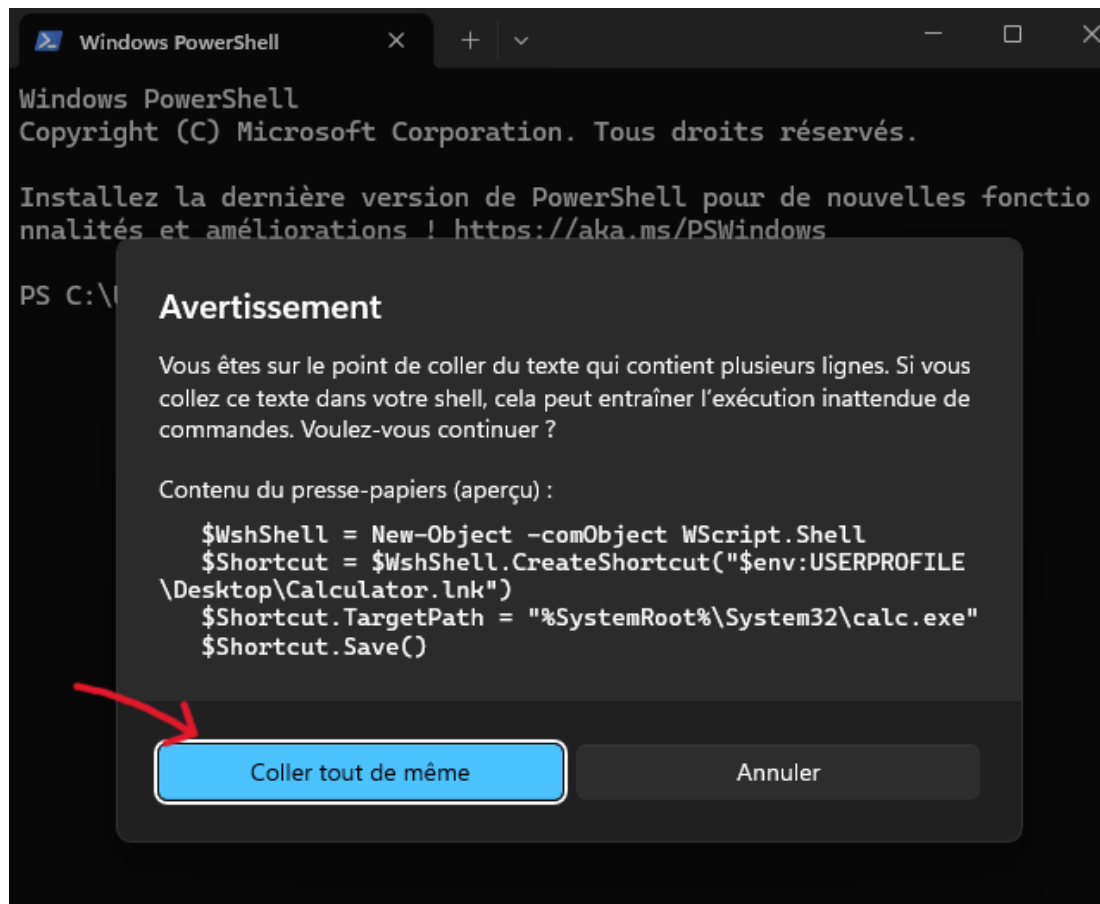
Windows PowerShell

Windows PowerShell
Copyright (C) Microsoft Corporation. Tous droits réservés.

Installez la dernière version de PowerShell pour de nouvelles fonctionnalités et améliorations ! https://aka.ms/PSWindows

PS C:\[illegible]

Avertissement

Vous êtes sur le point de coller du texte qui contient plusieurs lignes. Si vous collez ce texte dans votre shell, cela peut entraîner l'exécution inattendue de commandes. Voulez-vous continuer ?

Contenu du presse-papiers (aperçu) :

$WshShell = New-Object -comObject WScript.Shell
$Shortcut = $WshShell.CreateShortcut("$env:USERPROFILE\Desktop\Calculator.lnk")
$Shortcut.TargetPath = "%SystemRoot%\System32\calc.exe"
$Shortcut.Save()

Coller tout de même

Annuler